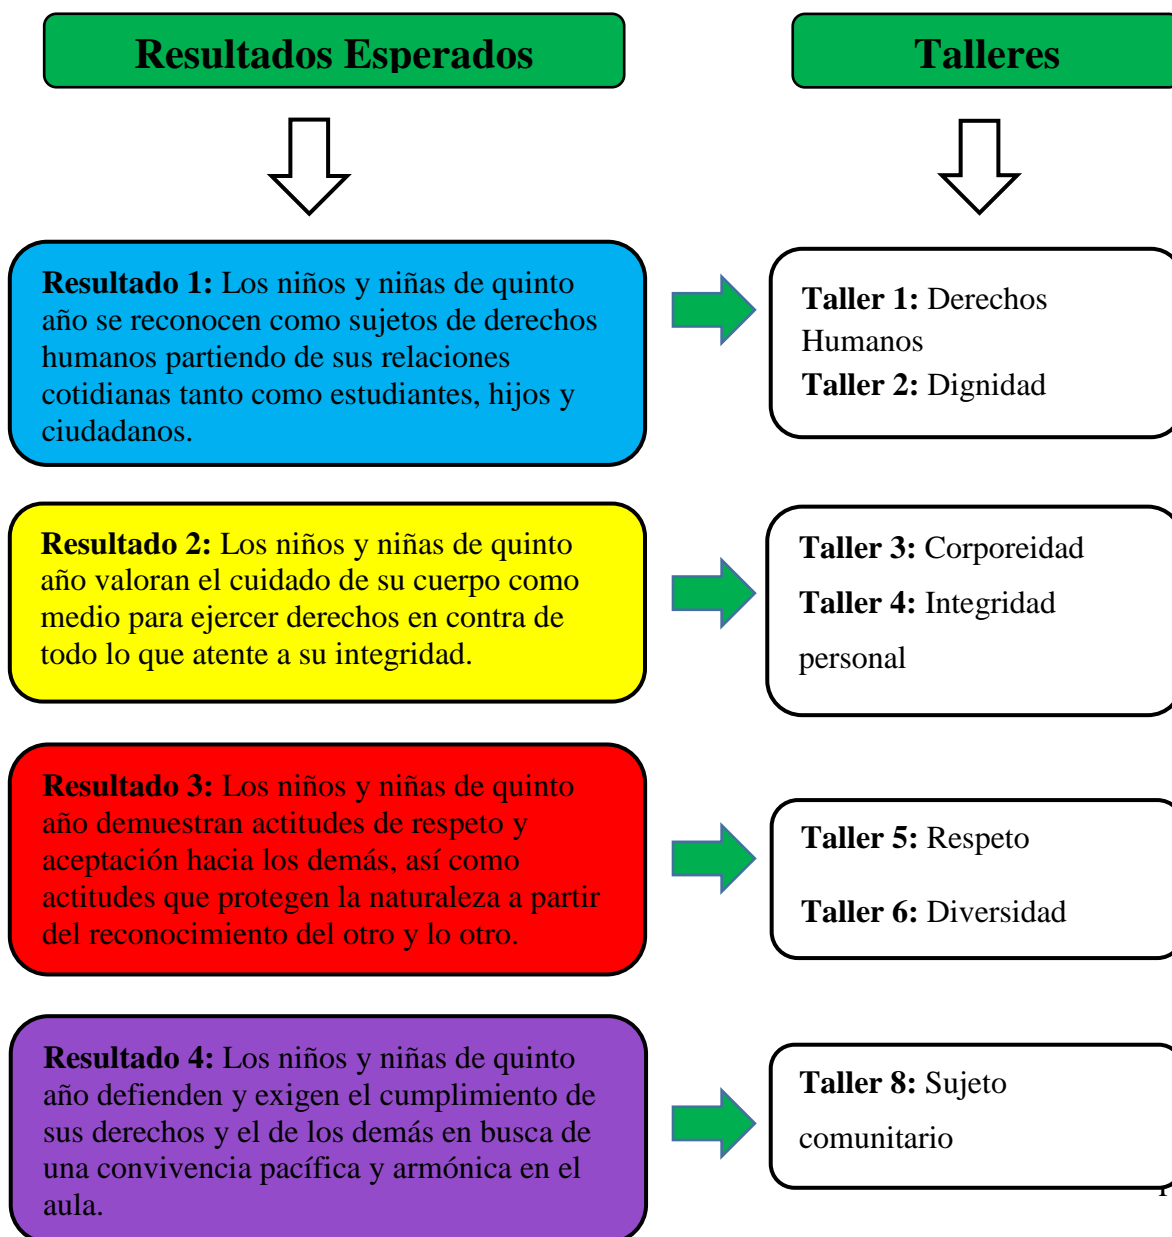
Resultados Esperados

Talleres

**Resultado 1:** Los niños y niñas de quinto año se reconocen como sujetos de derechos humanos partiendo de sus relaciones cotidianas tanto como estudiantes, hijos y ciudadanos.

**Taller 1:** Derechos Humanos
**Taller 2:** Dignidad

**Resultado 2:** Los niños y niñas de quinto año valoran el cuidado de su cuerpo como medio para ejercer derechos en contra de todo lo que atente a su integridad.

**Taller 3:** Corporeidad
**Taller 4:** Integridad personal

**Resultado 3:** Los niños y niñas de quinto año demuestran actitudes de respeto y aceptación hacia los demás, así como actitudes que protegen la naturaleza a partir del reconocimiento del otro y lo otro.

**Taller 5:** Respeto
**Taller 6:** Diversidad

**Resultado 4:** Los niños y niñas de quinto año defienden y exigen el cumplimiento de sus derechos y el de los demás en busca de una convivencia pacífica y armónica en el aula.

**Taller 8:** Sujeto comunitario